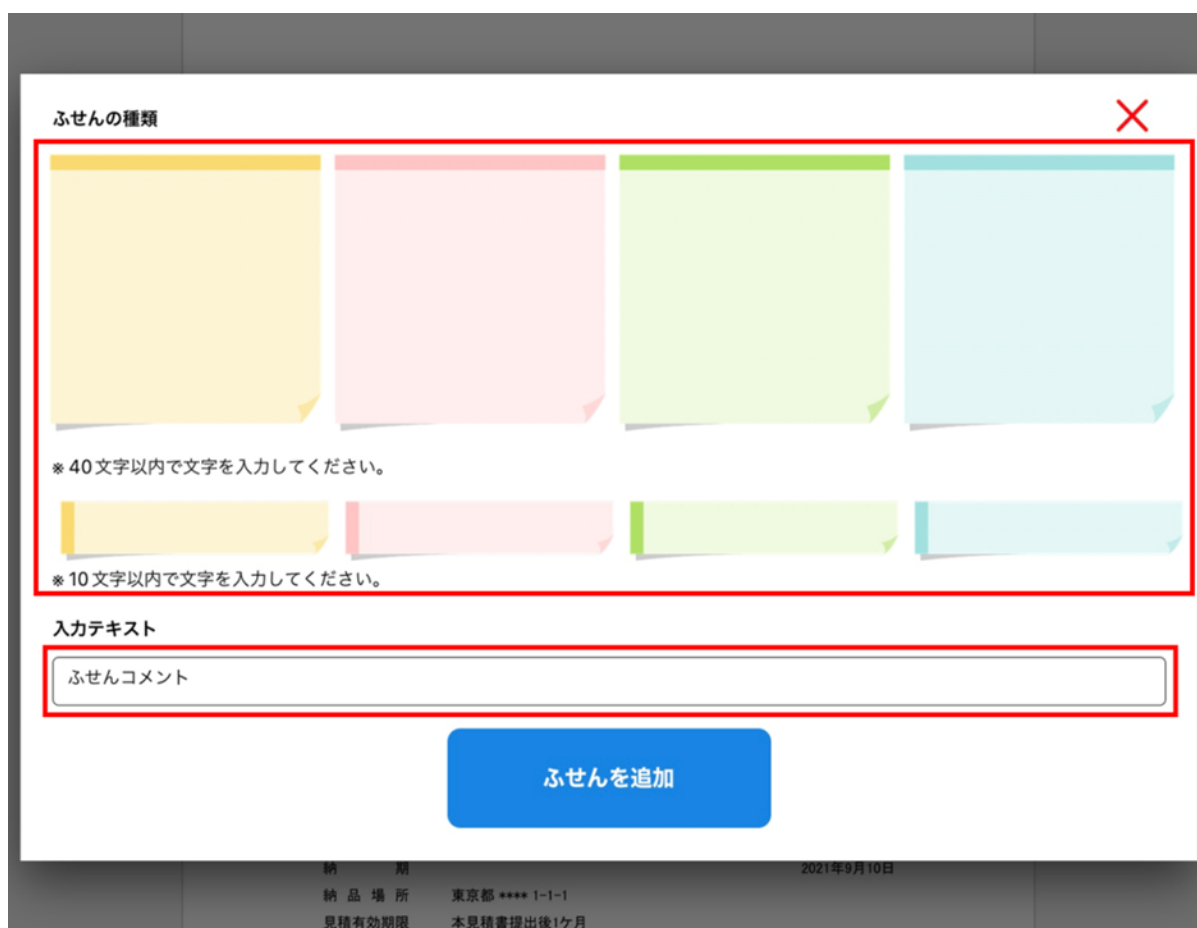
ふせんの種類

※40文字以内で文字を入力してください。

※10文字以内で文字を入力してください。

入力テキスト

ふせんコメント

ふせんを追加

納　期　2021年9月10日

納品場所　東京都 **** 1-1-1

見積有効期限　本見積書提出後1ケ月